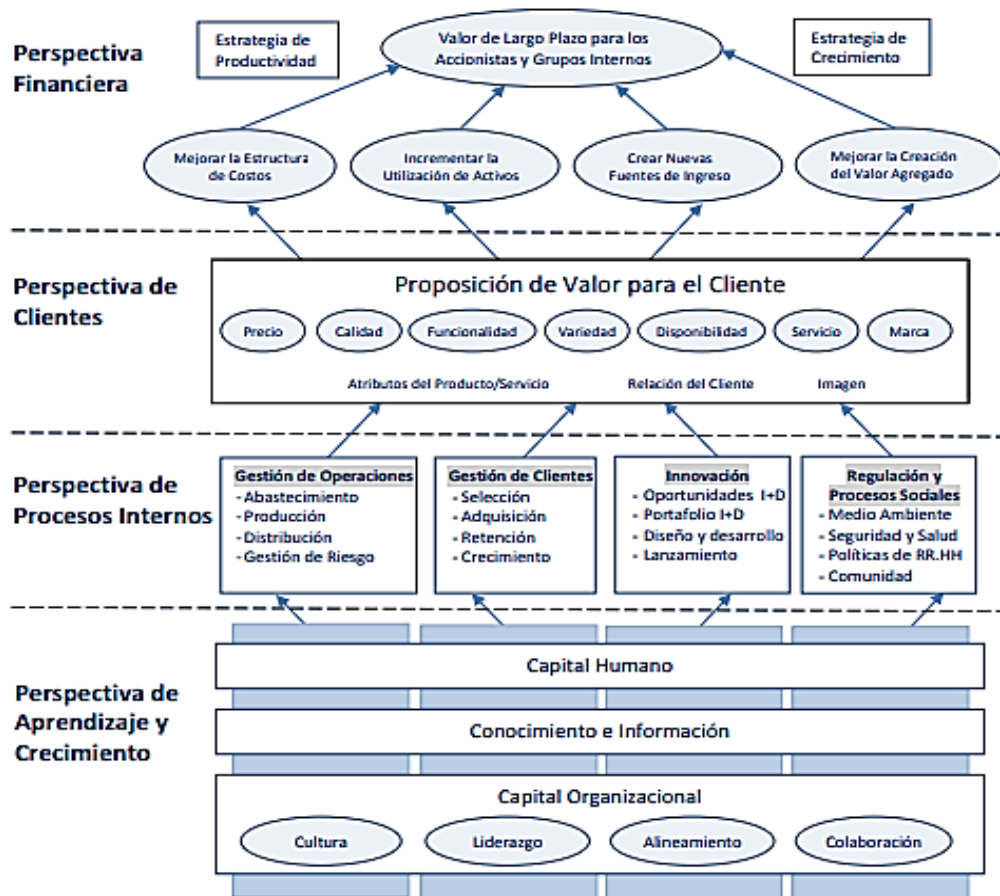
Perspectiva Financiera

Estrategia de Productividad

Valor de Largo Plazo para los Accionistas y Grupos Internos

Estrategia de Crecimiento

Mejorar la Estructura de Costos

Incrementar la Utilización de Activos

Crear Nuevas Fuentes de Ingreso

Mejorar la Creación del Valor Agregado

Perspectiva de Clientes

Proposición de Valor para el Cliente

Precio

Calidad

Funcionalidad

Variedad

Disponibilidad

Servicio

Marca

Atributos del Producto/Servicio

Relación del Cliente

Imagen

Perspectiva de Procesos Internos

Gestión de Operaciones
- Abastecimiento
- Producción
- Distribución
- Gestión de Riesgo

Gestión de Clientes
- Selección
- Adquisición
- Retención
- Crecimiento

Innovación
- Oportunidades I+D
- Portafolio I+D
- Diseño y desarrollo
- Lanzamiento

Regulación y Procesos Sociales
- Medio Ambiente
- Seguridad y Salud
- Políticas de RR.HH
- Comunidad

Perspectiva de Aprendizaje y Crecimiento

Capital Humano

Conocimiento e Información

Capital Organizacional

Cultura

Liderazgo

Alineamiento

Colaboración